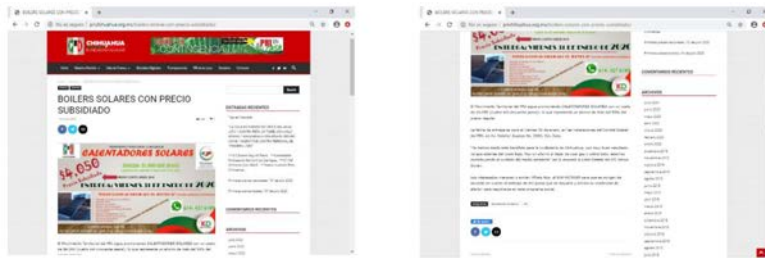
BOILERS SOLARES CON PRECIO ×

No es seguro | prichihuahua.org.mx/boilers-solares-con-precio-subsidiado/

CHIHUAHUA

BOILERS SOLARES CON PRECIO SUBSIDIADO

ENTRADAS RECIENTES

CALENTADORES SOLARES

$4,050

ENTREGA VIERNES 31 DE ENERO DE 2020

COMENTARIOS RECIENTES

ARCHIVOS

BOILERS SOLARES CON PRECIO ×

No es seguro | prichihuahua.org.mx/boilers-solares-con-precio-subsidiado/

$4,050

ENTREGA VIERNES 31 DE ENERO DE 2020

COMENTARIOS RECIENTES

ARCHIVOS

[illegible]